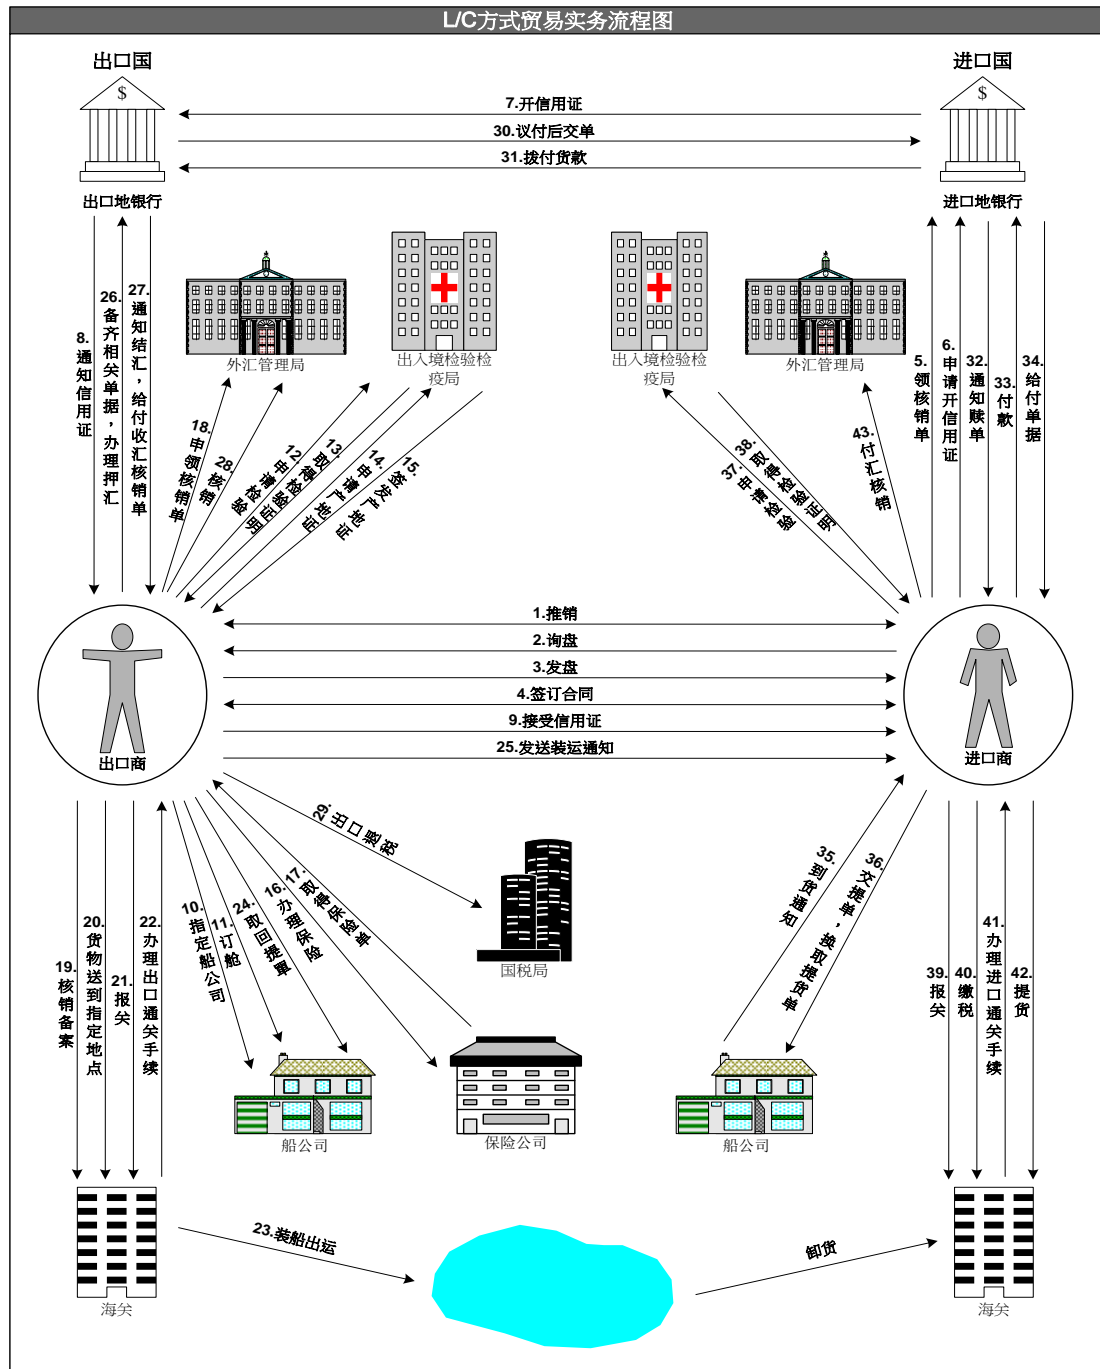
L/C方式贸易实务流程图

出口国

进口国

$

$

7.开信用证

30.议付后交单

31.拔付货款

出口地银行

进口地银行

8.通知信用证

26.备齐相关单据，办理押汇

27.通知结汇，给付收汇核销单

外汇管理局

出入境验检检疫局

出入境验检检疫局

外汇管理局

5.领核销单

6.申请开信用证

32.通知赎单

33.付款

34.给付单据

18.申领核销单

28.核销

12.申请检验

13.取得检验证明

14.申请产地证

15.签发产地证

38.取得检验证明

37.申请检验

43.付汇核销

1.推销

2.询盘

3.发盘

4.签订合同

9.接受信用证

25.发送装运通知

出口商

进口商

29.出口退税

国税局

19.核销备案

20.货物送到指定地点

21.报关

22.办理出口通关手续

10.指定船公司

11.订舱

24.取回提单

16.办理保险

17.取得保险单

35.到货通知

36.交提单，换取提货单

39.报关

40.缴税

41.办理进口通关手续

42.提货

船公司

保险公司

船公司

海关

23.装船出运

卸货

海关